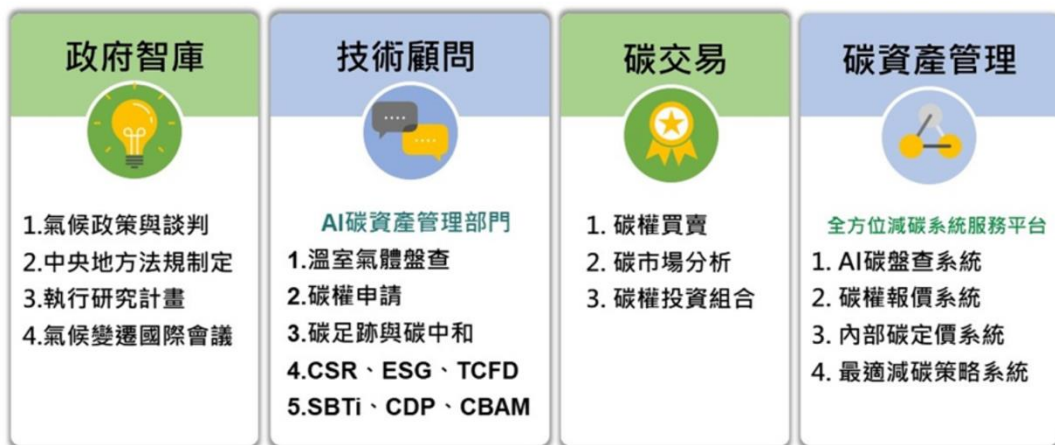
政府智庫

1.氣候政策與談判
2.中央地方法規制定
3.執行研究計畫
4.氣候變遷國際會議

技術顧問

AI碳資產管理部門
1.溫室氣體盤查
2.碳權申請
3.碳足跡與碳中和
4.CSR、ESG、TCFD
5.SBTi、CDP、CBAM

碳交易

1. 碳權買賣
2. 碳市場分析
3. 碳權投資組合

碳資產管理

全方位減碳系統服務平台
1. AI碳盤查系統
2. 碳權報價系統
3. 內部碳定價系統
4. 最適減碳策略系統